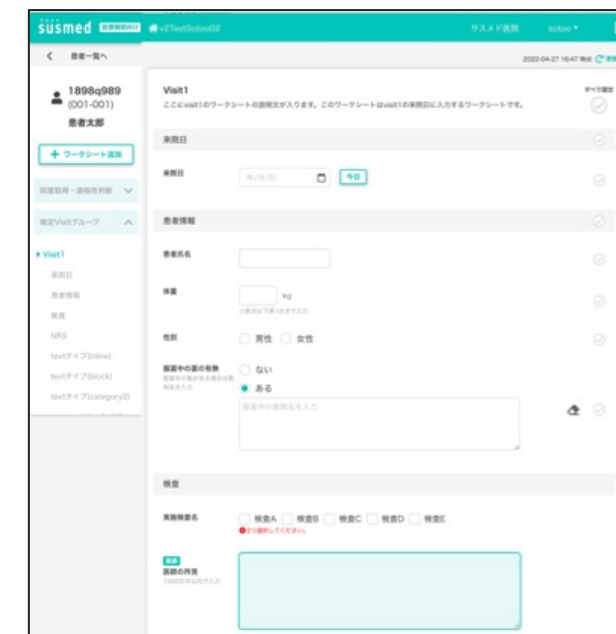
susmed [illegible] v2TestSotoo02 サスメド医院 sotoo ▾

< 患者一覧へ

1898q989
(001-001)
患者太郎

+ ワークシート追加

同意取得・適格性判断 ∨

規定Visitグループ ∧

▸ Visit1
来院日
患者情報
検査
NRS
textタイプ(inline)
textタイプ(block)
textタイプ(category2)

2022-04-27 16:47 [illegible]

Visit1
ここにvisit1のワークシートの説明文が入ります。このワークシートはvisit1の来院日に入力するワークシートです。

すべて確定

来院日

来院日 年/月/日 今日

患者情報

患者氏名

体重 kg
小数点以下第1位まで入力

性別 ○ 男性 ○ 女性

服薬中の薬の有無
服薬中の薬がある場合は薬剤名を入力
○ ない
● ある
服薬中の薬剤名を入力

検査

実施検査名 □ 検査A □ 検査B □ 検査C □ 検査D □ 検査E
● 1つ選択してください。

医師の所見
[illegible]